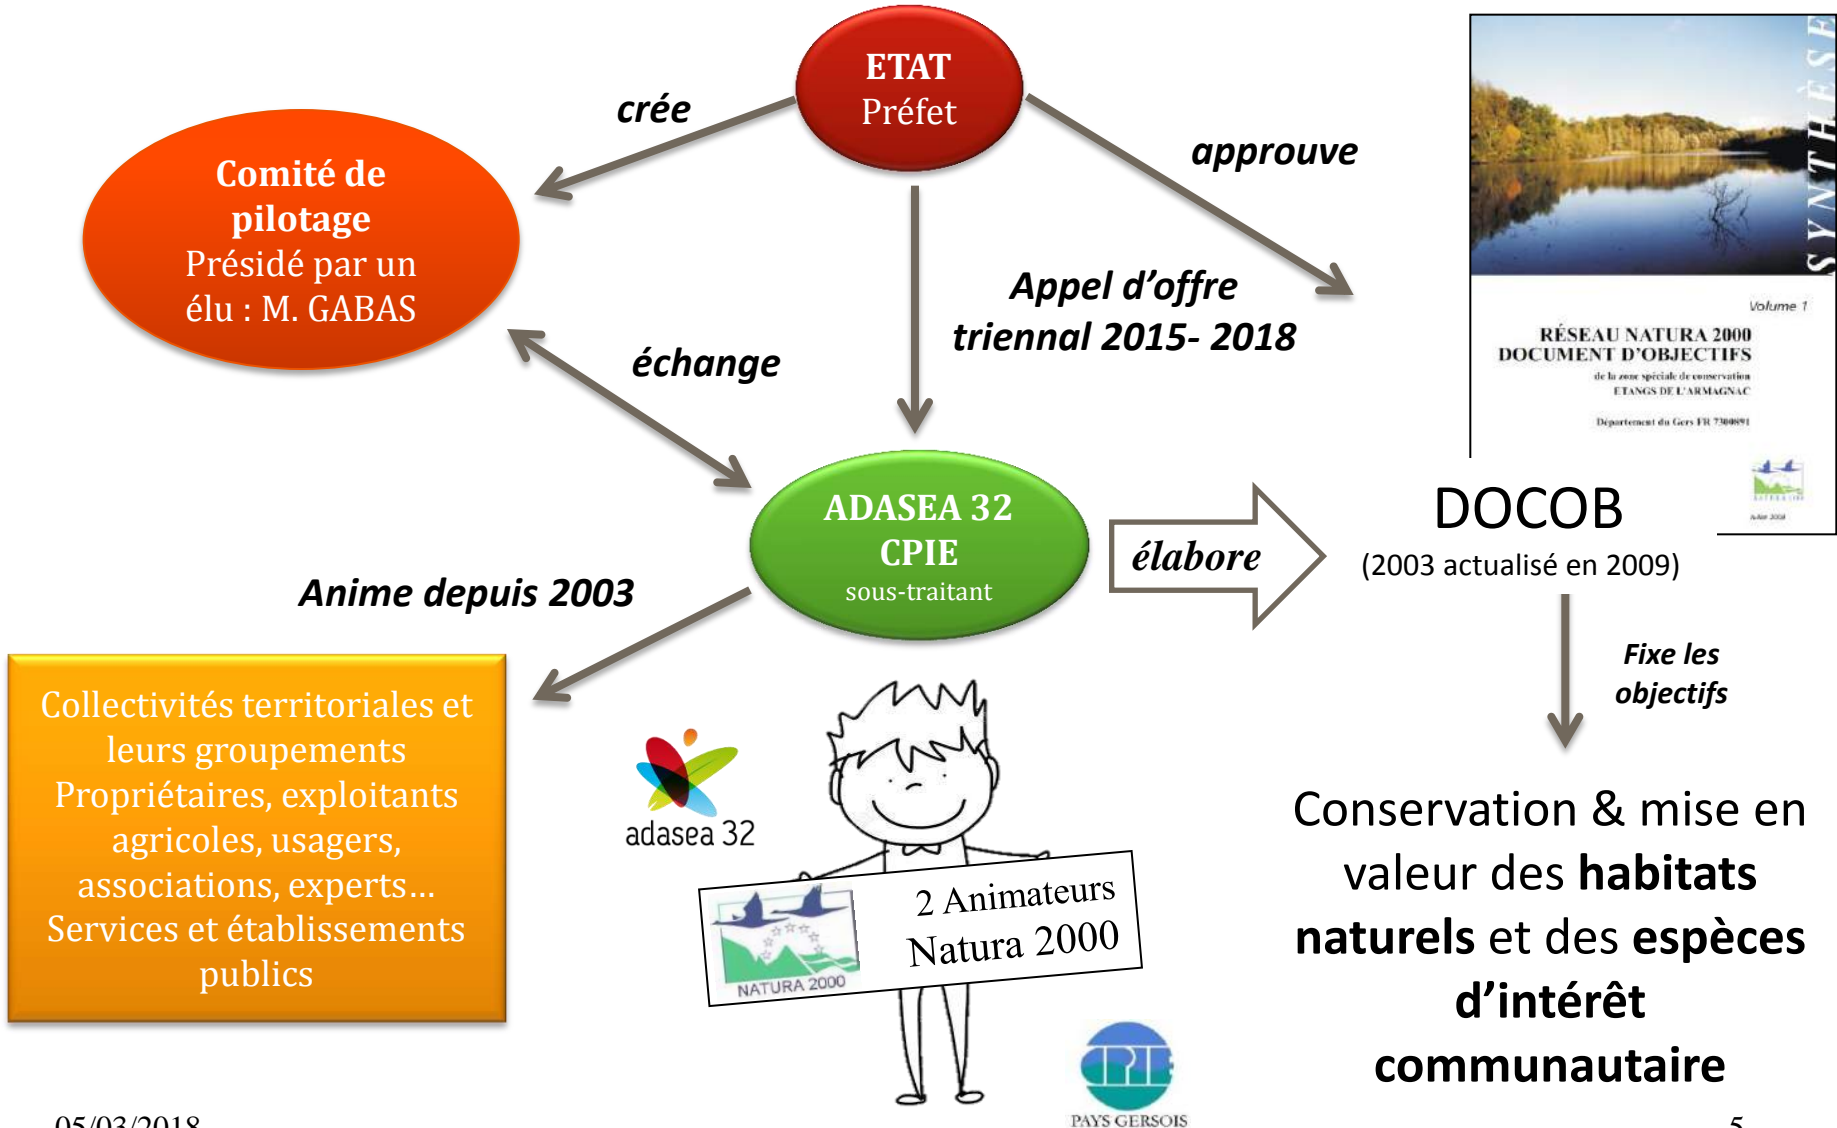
ETAT
Préfet

crée

approuve

Comité de pilotage
Présidé par un élu : M. GABAS

Appel d'offre triennal 2015- 2018

échange

SYNTHÈSE

Volume 1

RÉSEAU NATURA 2000
DOCUMENT D'OBJECTIFS
de la zone spéciale de conservation
ETANGS DE L'ARMAGNAC

Département du Gers FR 7300891

ADASEA 32
CPIE
sous-traitant

élabore

DOCOB
(2003 actualisé en 2009)

Anime depuis 2003

Fixe les objectifs

Collectivités territoriales et leurs groupements
Propriétaires, exploitants agricoles, usagers, associations, experts…
Services et établissements publics

adasea 32

2 Animateurs
Natura 2000

NATURA 2000

Conservation & mise en valeur des **habitats naturels** et des **espèces d'intérêt communautaire**

CPIE
PAYS GERSOIS

05/03/2018

5